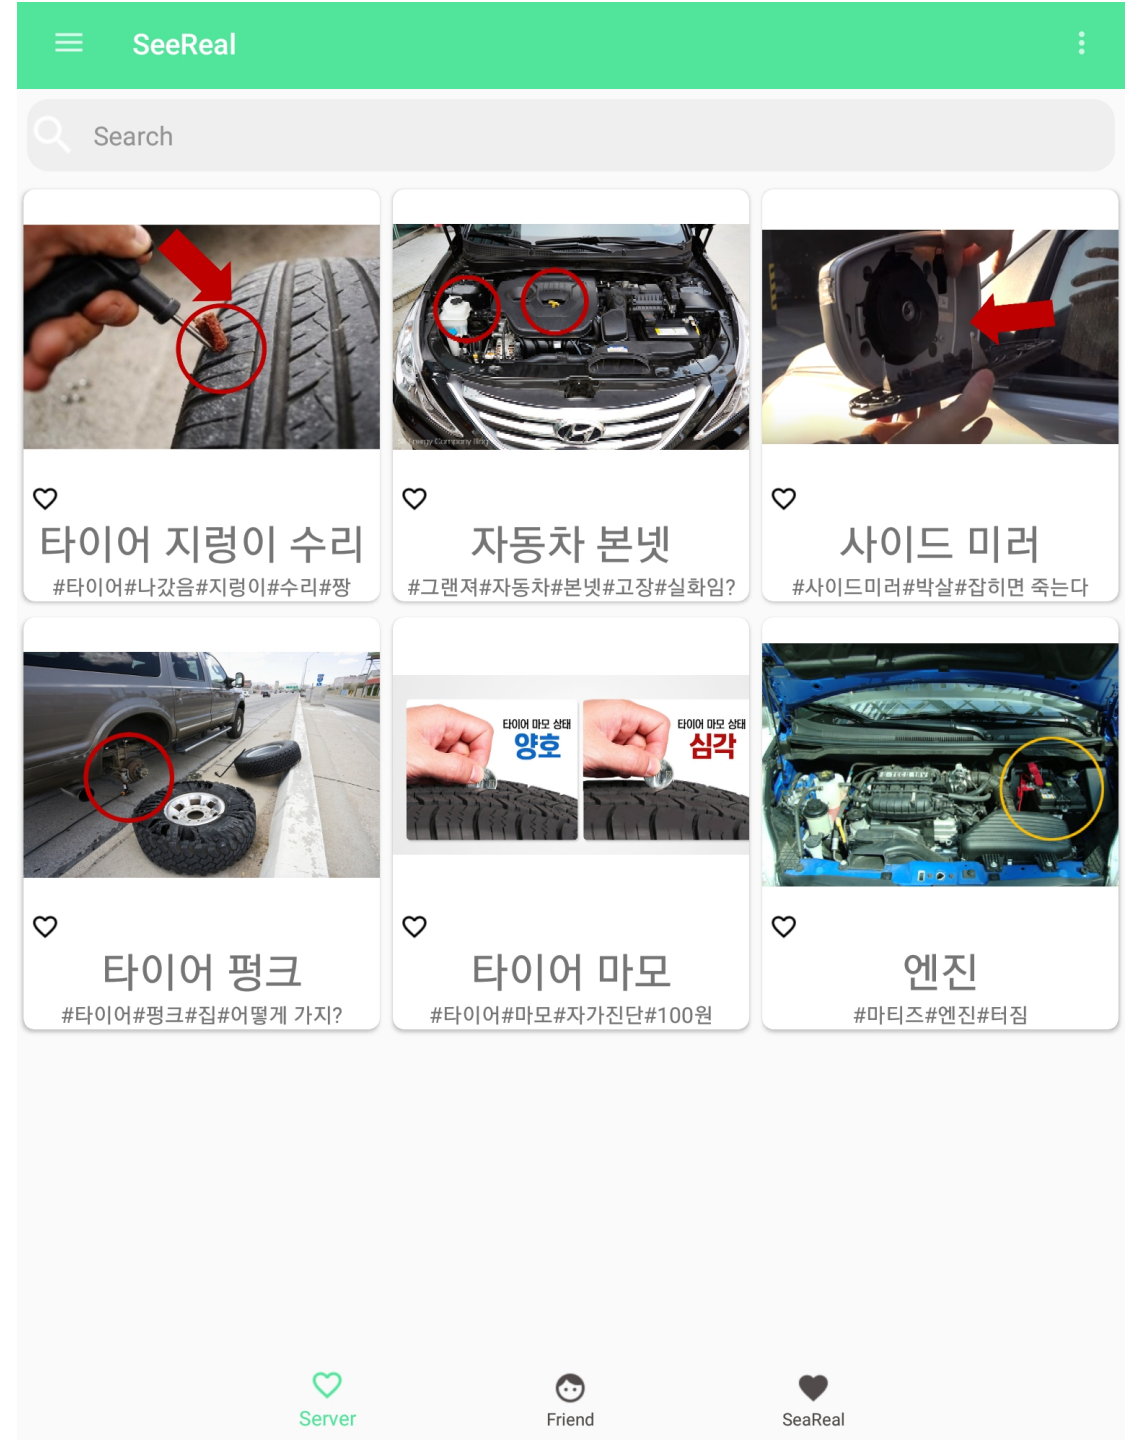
SeeReal

Search

타이어 지렁이 수리
#타이어#나갔음#지렁이#수리#짱

자동차 본넷
#그랜져#자동차#본넷#고장#실화임?

사이드 미러
#사이드미러#박살#잡히면 죽는다

타이어 펑크
#타이어#펑크#집#어떻게 가지?

타이어 마모 상태
양호
타이어 마모 상태
심각

타이어 마모
#타이어#마모#자가진단#100원

엔진
#마티즈#엔진#터짐

Server
Friend
SeaReal